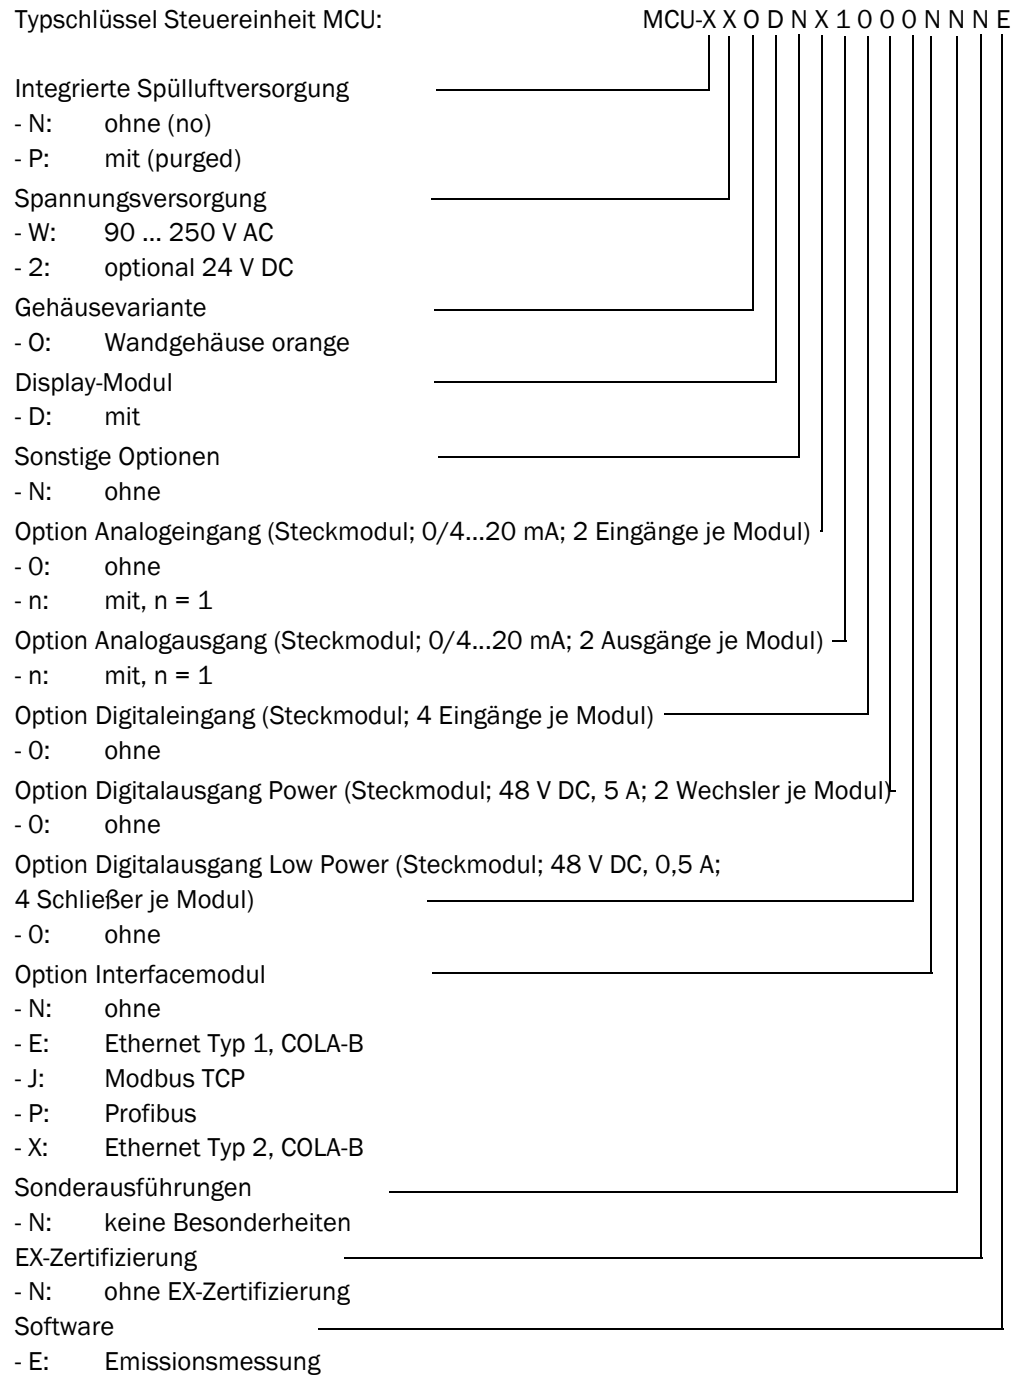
Typschlüssel Steuereinheit MCU: MCU-X X O D N X 1 0 0 0 N N N E

Integrierte Spülluftversorgung
- N: ohne (no)
- P: mit (purged)
Spannungsversorgung
- W: 90 ... 250 V AC
- 2: optional 24 V DC
Gehäusevariante
- O: Wandgehäuse orange
Display-Modul
- D: mit
Sonstige Optionen
- N: ohne
Option Analogeingang (Steckmodul; 0/4...20 mA; 2 Eingänge je Modul)
- 0: ohne
- n: mit, n = 1
Option Analogausgang (Steckmodul; 0/4...20 mA; 2 Ausgänge je Modul)
- n: mit, n = 1
Option Digitaleingang (Steckmodul; 4 Eingänge je Modul)
- 0: ohne
Option Digitalausgang Power (Steckmodul; 48 V DC, 5 A; 2 Wechsler je Modul)
- 0: ohne
Option Digitalausgang Low Power (Steckmodul; 48 V DC, 0,5 A; 4 Schließer je Modul)
- 0: ohne
Option Interfacemodul
- N: ohne
- E: Ethernet Typ 1, COLA-B
- J: Modbus TCP
- P: Profibus
- X: Ethernet Typ 2, COLA-B
Sonderausführungen
- N: keine Besonderheiten
EX-Zertifizierung
- N: ohne EX-Zertifizierung
Software
- E: Emissionsmessung